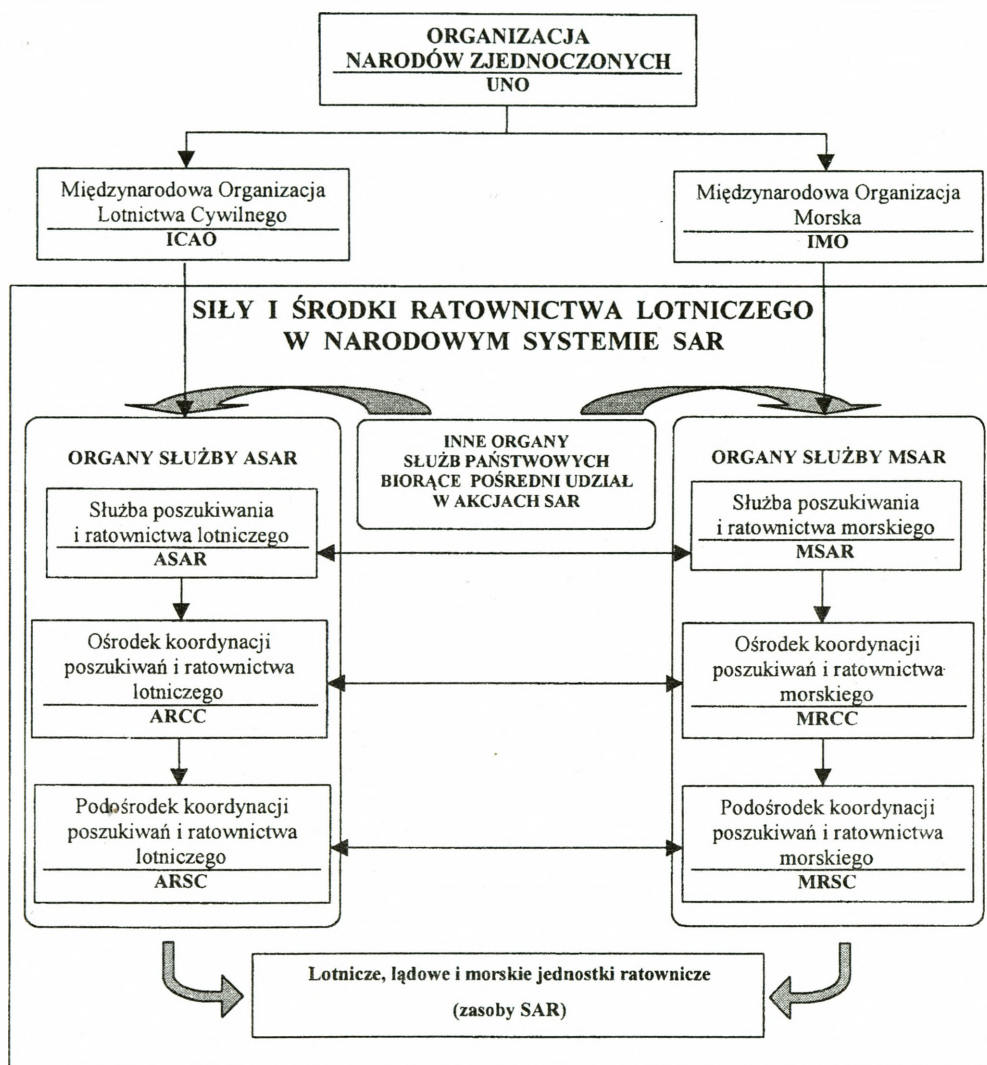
ORGANIZACJA NARODÓW ZJEDNOCZONYCH
UNO

Międzynarodowa Organizacja Lotnictwa Cywilnego
ICAO

Międzynarodowa Organizacja Morska
IMO

SIŁY I ŚRODKI RATOWNICTWA LOTNICZEGO W NARODOWYM SYSTEMIE SAR

ORGANY SŁUŻBY ASAR

INNE ORGANY SŁUŻB PAŃSTWOWYCH BIORĄCE POŚREDNI UDZIAŁ W AKCJACH SAR

ORGANY SŁUŻBY MSAR

Służba poszukiwania i ratownictwa lotniczego
ASAR

Służba poszukiwania i ratownictwa morskiego
MSAR

Ośrodek koordynacji poszukiwań i ratownictwa lotniczego
ARCC

Ośrodek koordynacji poszukiwań i ratownictwa morskiego
MRCC

Podośrodek koordynacji poszukiwań i ratownictwa lotniczego
ARSC

Podośrodek koordynacji poszukiwań i ratownictwa morskiego
MRSC

Lotnicze, lądowe i morskie jednostki ratownicze
(zasoby SAR)